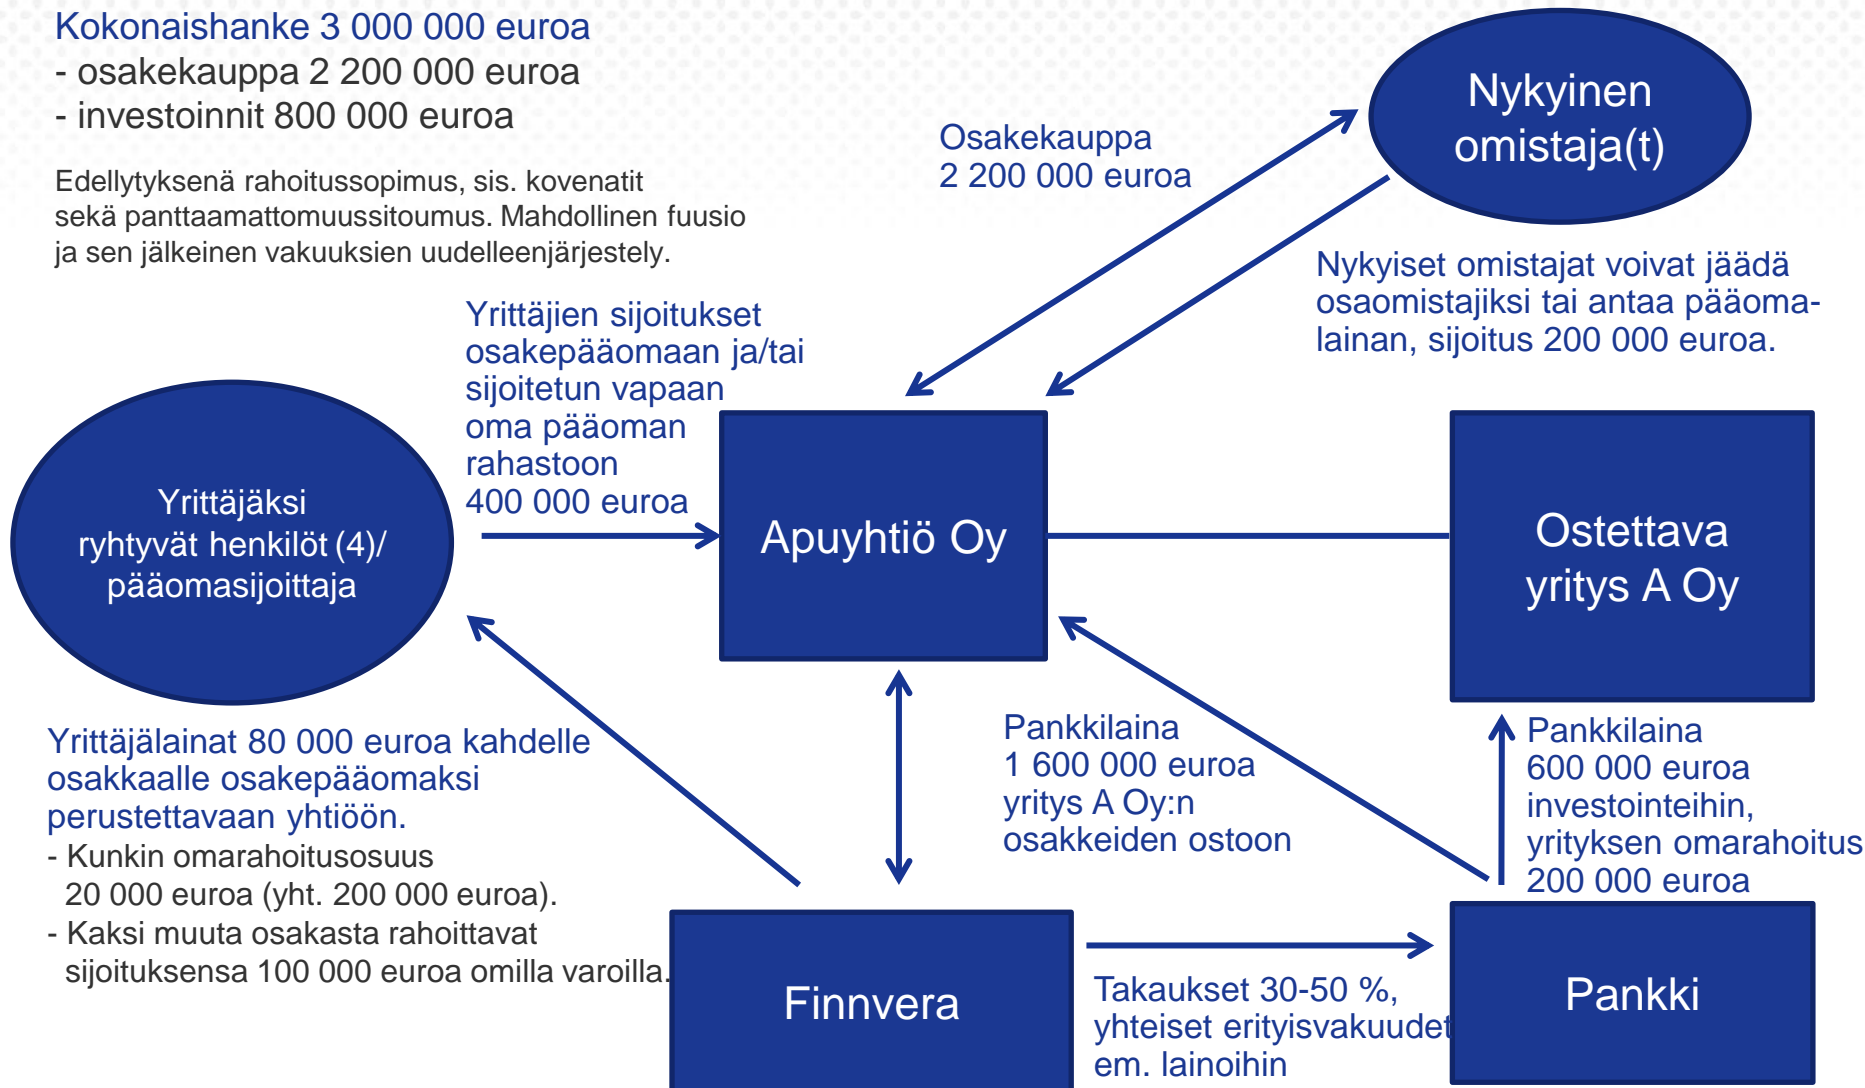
Kokonaishanke 3 000 000 euroa
- osakekauppa 2 200 000 euroa
- investoinnit 800 000 euroa

Edellytyksenä rahoitussopimus, sis. kovenatit sekä panttaamattomuussitoumus. Mahdollinen fuusio ja sen jälkeinen vakuuksien uudelleenjärjestely.

Nykyinen omistaja(t)

Osakekauppa 2 200 000 euroa

Nykyiset omistajat voivat jäädä osaomistajiksi tai antaa pääomalainan, sijoitus 200 000 euroa.

Yrittäjien sijoitukset osakepääomaan ja/tai sijoitetun vapaan oma pääoman rahastoon 400 000 euroa

Yrittäjäksi ryhtyvät henkilöt (4)/ pääomasijoittaja

Apuyhtiö Oy

Ostettava yritys A Oy

Yrittäjälainat 80 000 euroa kahdelle osakkaalle osakepääomaksi perustettavaan yhtiöön.
- Kunkin omarahoitusosuus 20 000 euroa (yht. 200 000 euroa).
- Kaksi muuta osakasta rahoittavat sijoituksensa 100 000 euroa omilla varoilla.

Pankkilaina 1 600 000 euroa yritys A Oy:n osakkeiden ostoon

Pankkilaina 600 000 euroa investointeihin, yrityksen omarahoitus 200 000 euroa

Finnvera

Takaukset 30-50 %, yhteiset erityisvakuudet em. lainoihin

Pankki